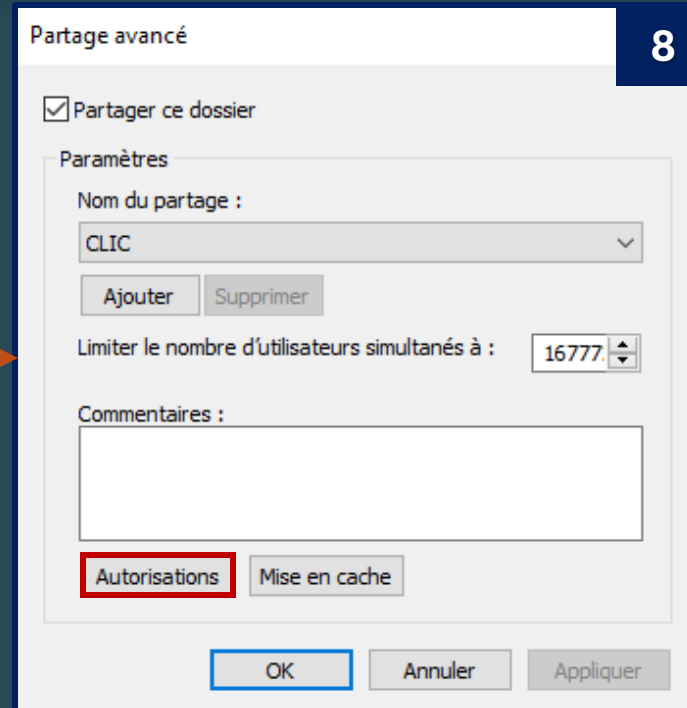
Partage avancé

8

Partager ce dossier

Paramètres

Nom du partage :

CLIC

Ajouter

Supprimer

Limiter le nombre d'utilisateurs simultanés à :

16777

Commentaires :

Autorisations

Mise en cache

OK

Annuler

Appliquer